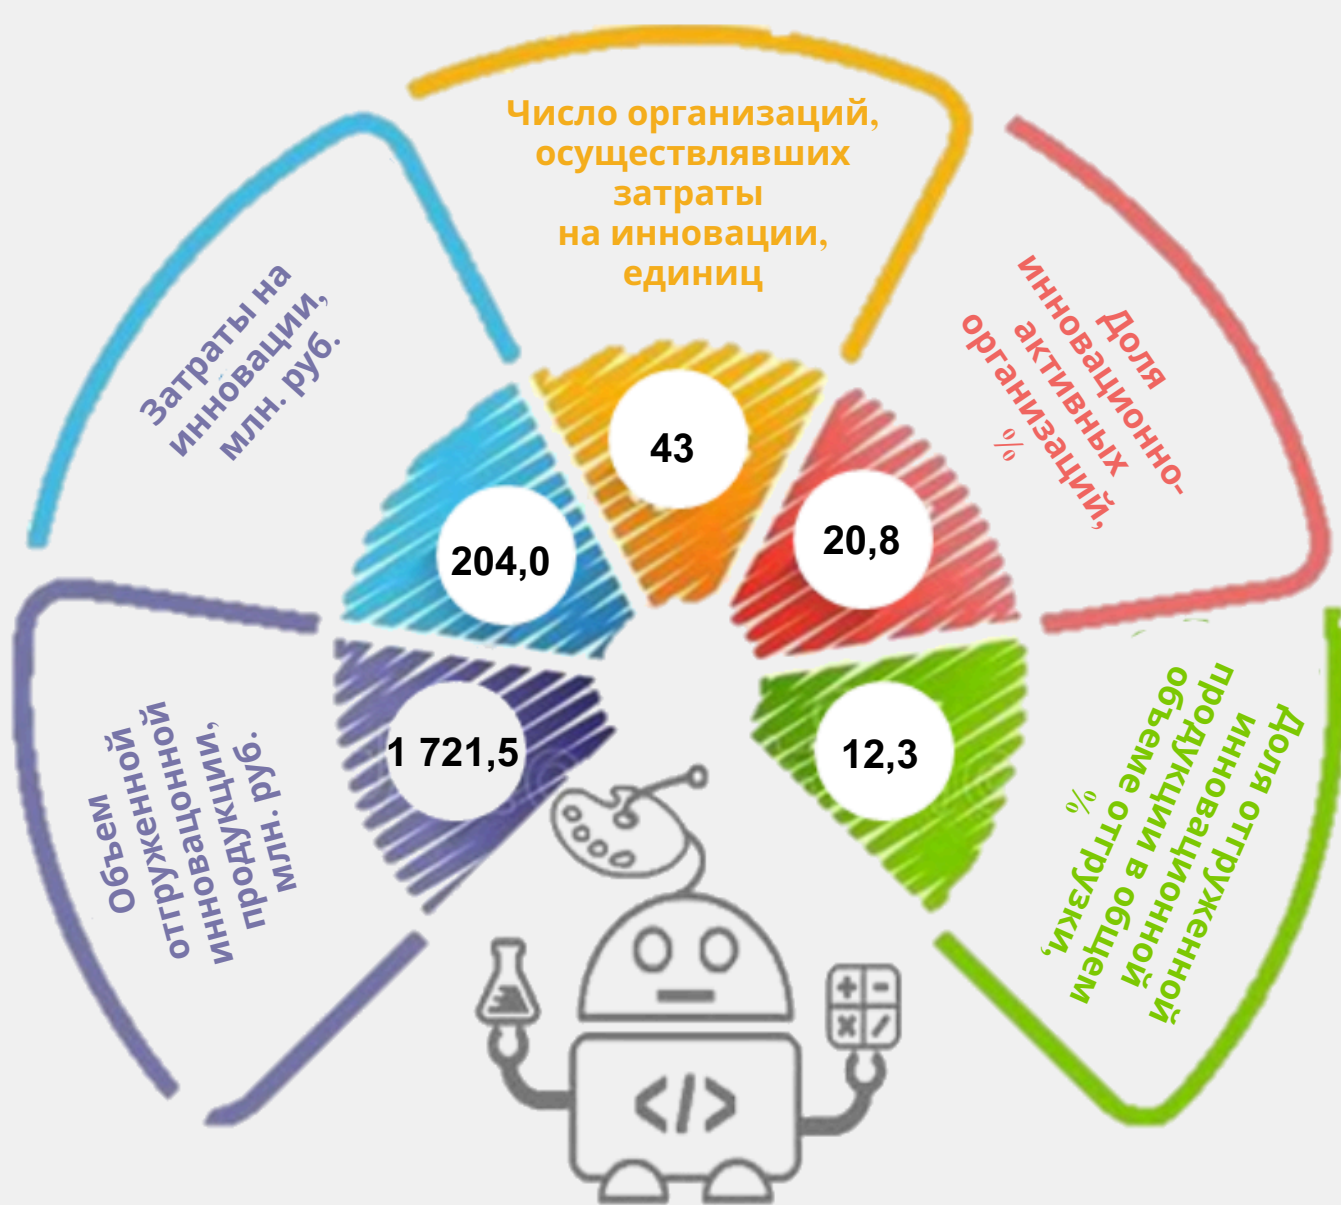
Число организаций, осуществлявших затраты на инновации, единиц

43

Доля инновационно-активных организаций, %

20,8

Доля отгруженной инновационной продукции в общем объеме отгрузки, %

12,3

Объем отгруженной инновационной продукции, млн. руб.

1 721,5

Затраты на инновации, млн. руб.

204,0

</>